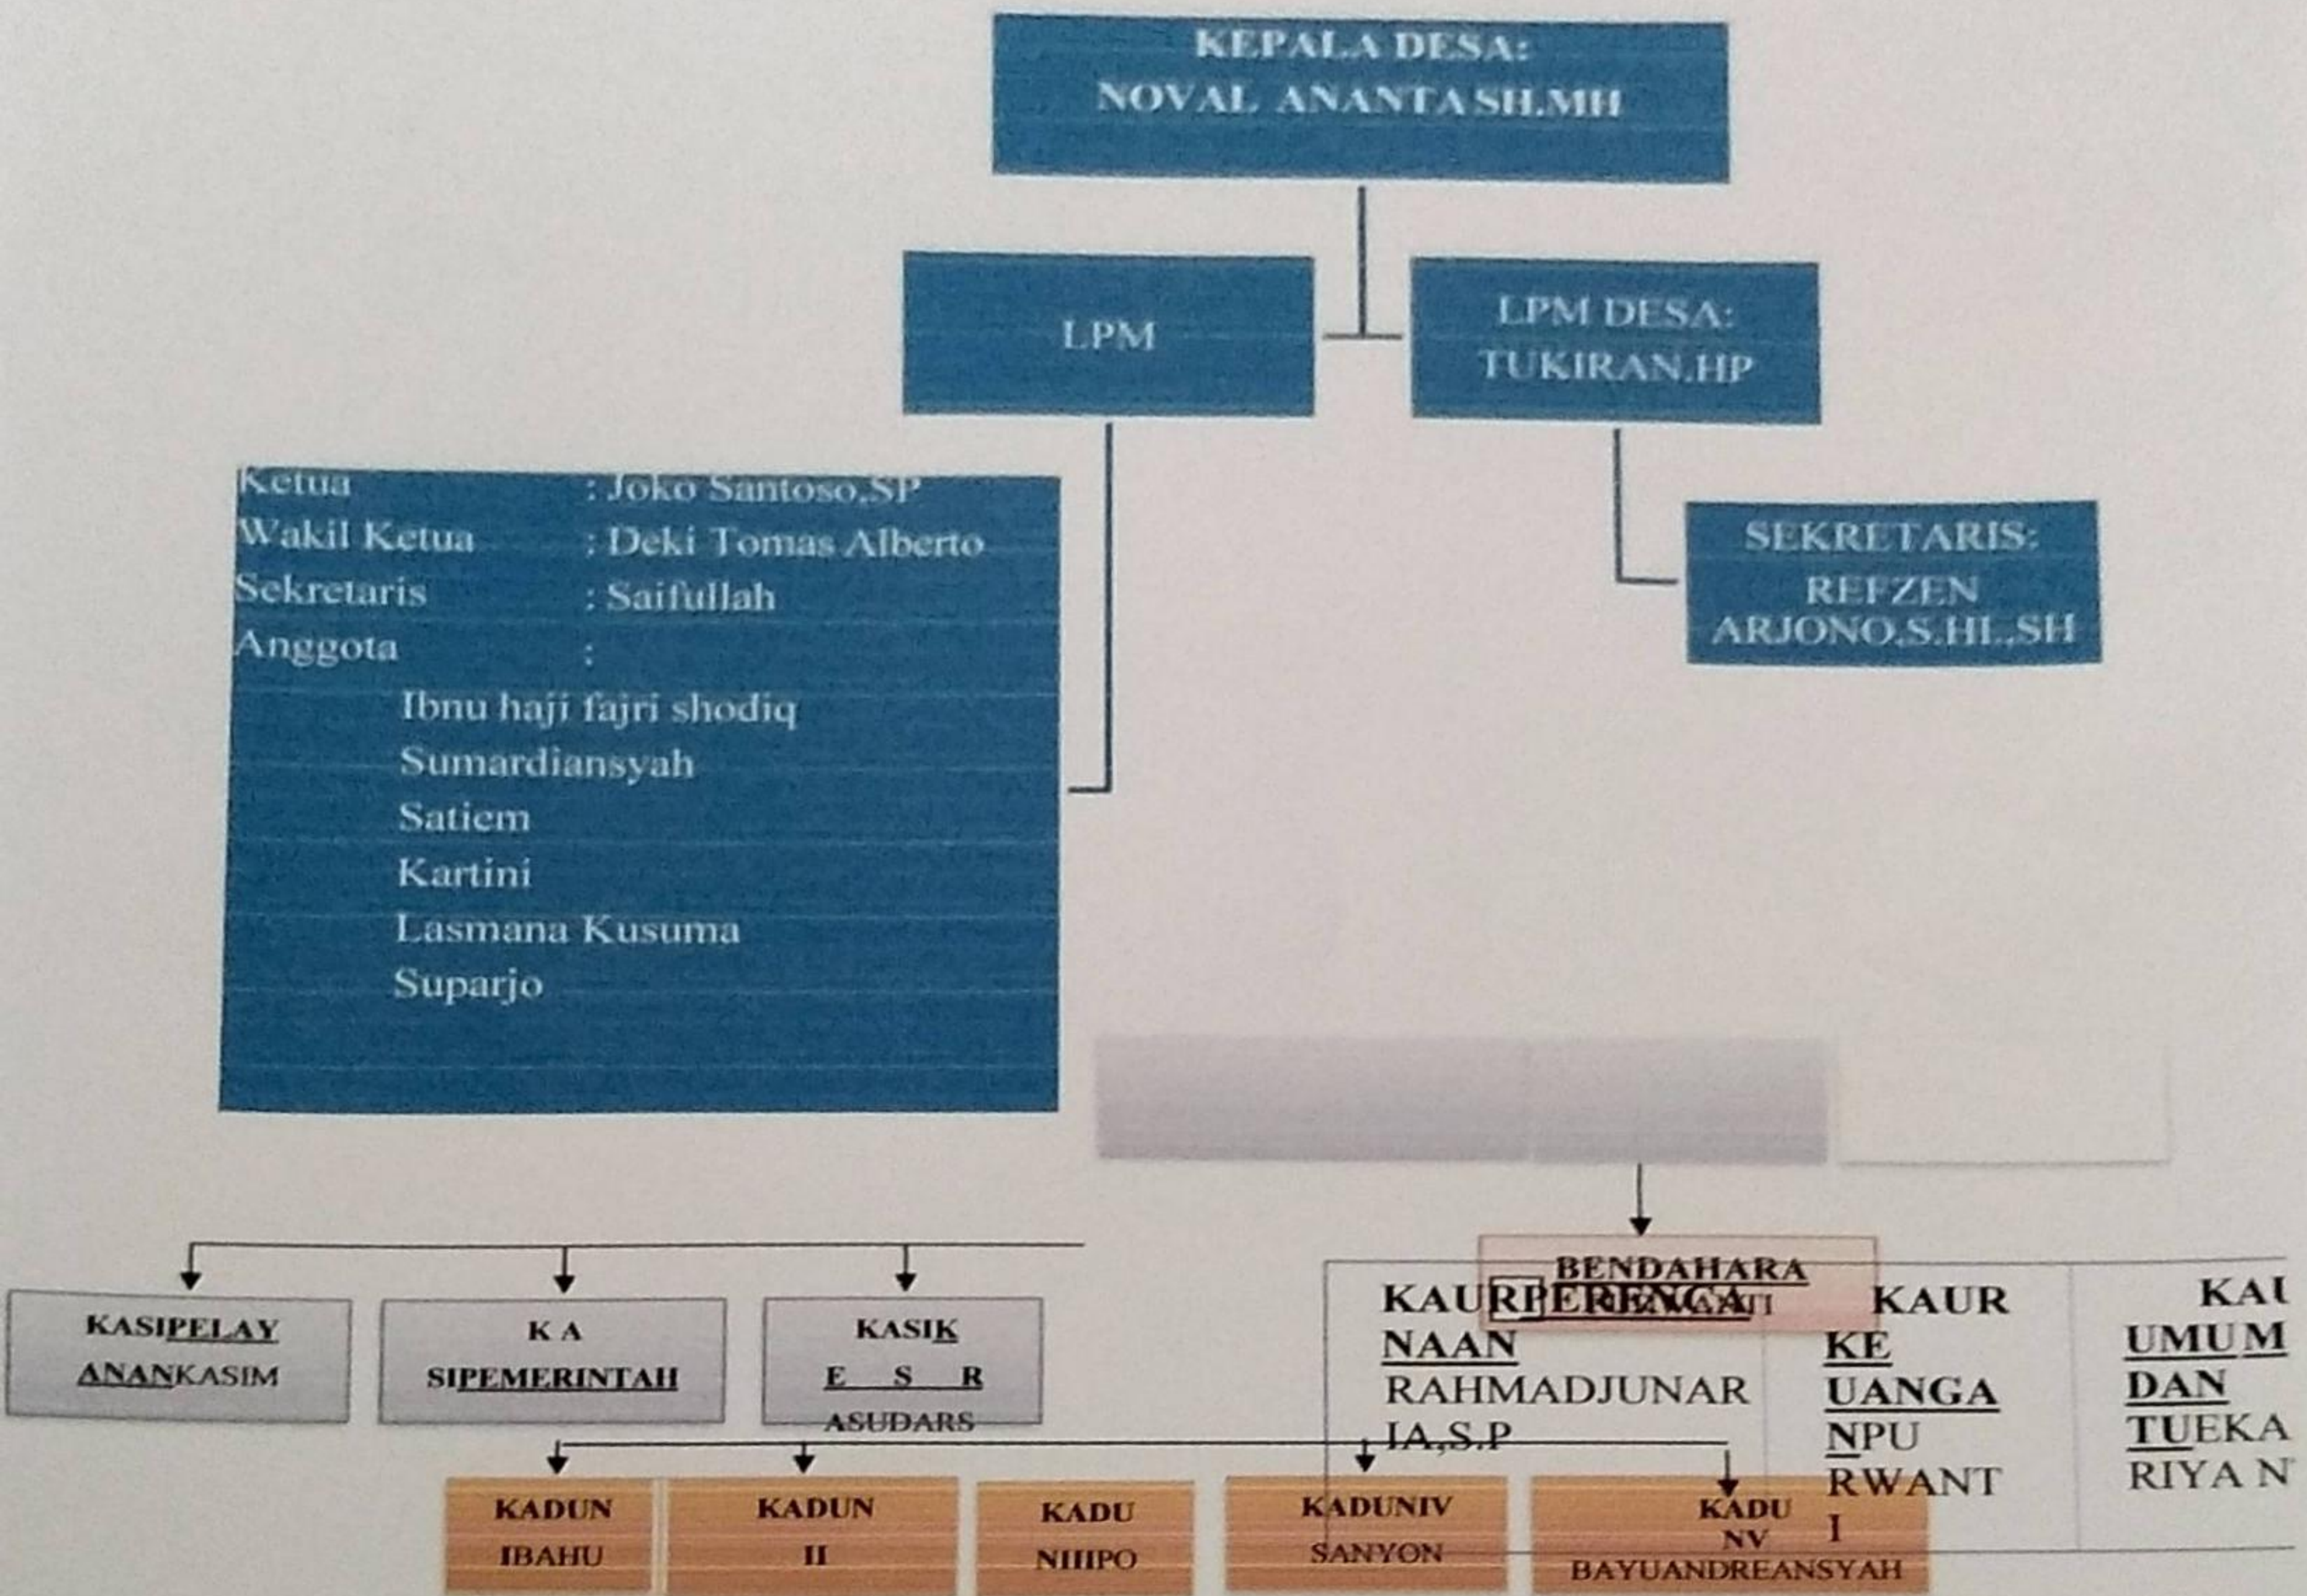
KEPALA DESA:
NOVAL ANANTA SH.MH

LPM

LPM DESA:
TUKIRAN.HP

Ketua : Joko Santoso,SP
Wakil Ketua : Deki Tomas Alberto
Sekretaris : Saifullah
Anggota :
Ibnu haji fajri shodiq
Sumardiansyah
Satiem
Kartini
Lasmana Kusuma
Suparjo

SEKRETARIS:
REFZEN
ARJONO.S.HI.,SH

BENDAHARA
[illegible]

KASIPELAY ANANKASIM

K A SIPEMERINTAH

KASIK E S R ASUDARS

KAURPERENCA NAAN RAHMADJUNAR IA,S.P

KAUR KE UANGA NPU RWANT I

KAU UMUM DAN TUEKA RIYA N

KADUN IBAHU

KADUN II

KADU NIIIPO

KADUNIV SANYON

KADU NV BAYUANDREANSYAH